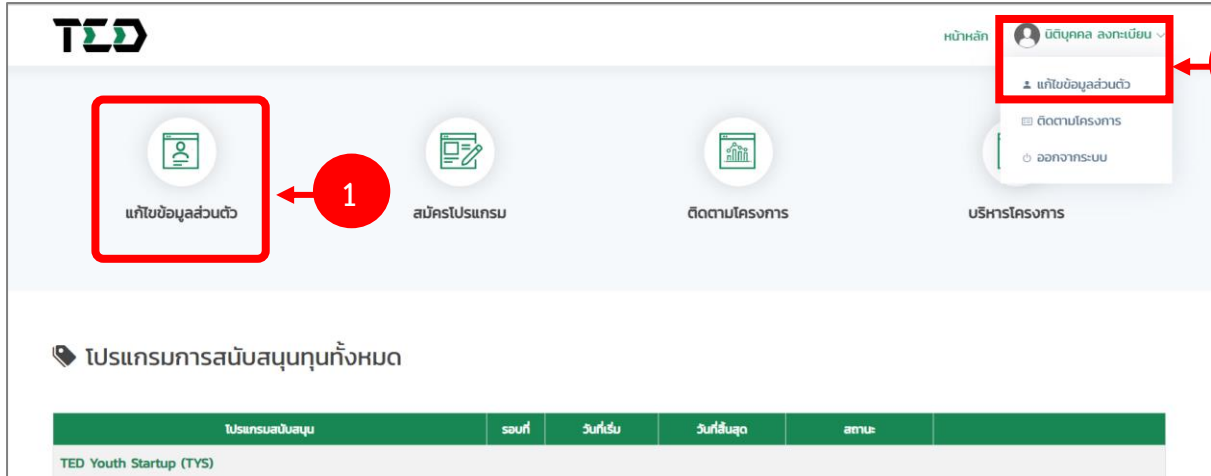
TED

หน้าหลัก นิติบุคคล ลงทะเบียน

แก้ไขข้อมูลส่วนตัว
ติดตามโครงการ
ออกจากระบบ

แก้ไขข้อมูลส่วนตัว

1

สมัครโปรแกรม

ติดตามโครงการ

บริหารโครงการ

โปรแกรมการสนับสนุนทุนทั้งหมด

| โปรแกรมสนับสนุน | รอบที่ | วันที่เริ่ม | วันที่สิ้นสุด | สถานะ | |
|---|---|---|---|---|---|
| TED Youth Startup (TYS) | | | | | |